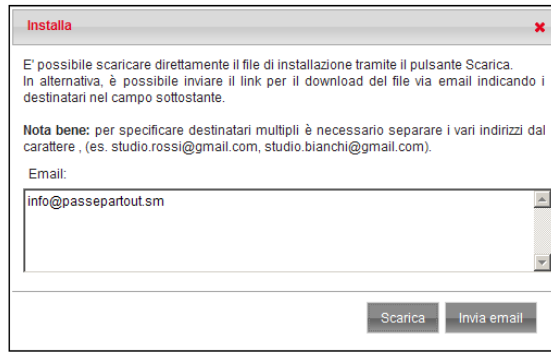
Installa

E' possibile scaricare direttamente il file di installazione tramite il pulsante Scarica.
In alternativa, è possibile inviare il link per il download del file via email indicando i destinatari nel campo sottostante.

**Nota bene:** per specificare destinatari multipli è necessario separare i vari indirizzi dal carattere , (es. studio.rossi@gmail.com, studio.bianchi@gmail.com).

Email:

info@passepartout.sm

Scarica Invia email